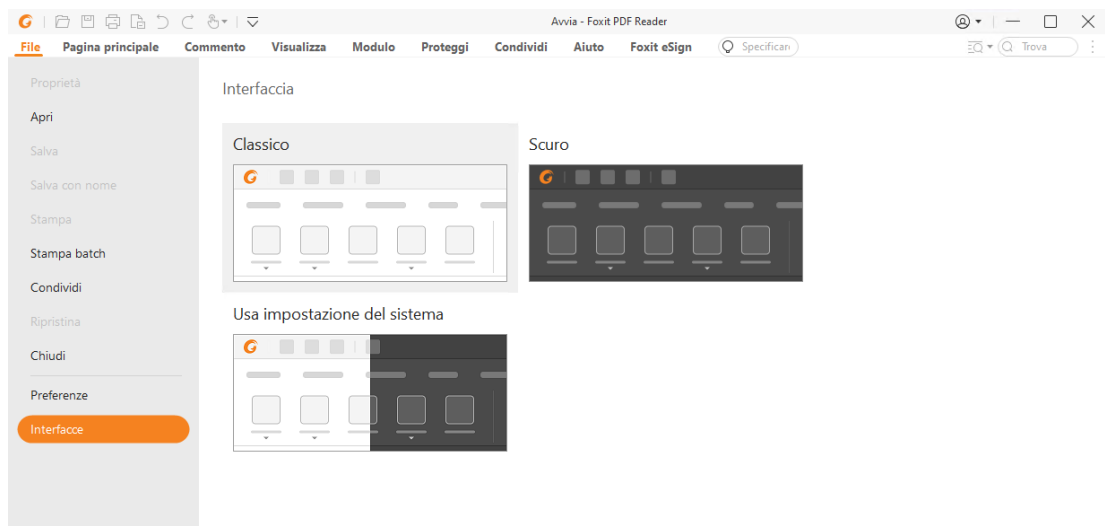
Avvia - Foxit PDF Reader

File Pagina principale Commento Visualizza Modulo Proteggi Condividi Aiuto Foxit eSign Specificar Trova

Proprietà
Apri
Salva
Salva con nome
Stampa
Stampa batch
Condividi
Ripristina
Chiudi
Preferenze
Interfacce

Interfaccia

Classico

Scuro

Usa impostazione del sistema